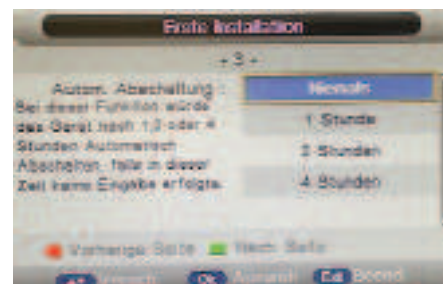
Erste Installation

- 3 -

Autom. Abschaltung :

Bei dieser Funktion würde das Gerät nach 1,2 oder 4 Stunden Automatisch Abschalten, falls in dieser Zeit keine Eingabe erfolgte.

Niemals

1 Stunde

2 Stunden

4 Stunden

Vorherige Seite Nach. Seite

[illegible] Wechsel OK Auswahl Exit Beend.